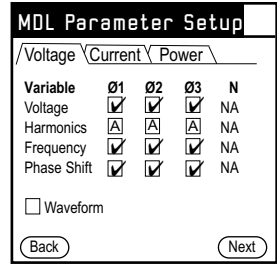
MDL Parameter Setup

Voltage Current Power

| Variable | Ø1 | Ø2 | Ø3 | N |
|---|---|---|---|---|
| Voltage | ☑ | ☑ | ☑ | NA |
| Harmonics | A | A | A | NA |
| Frequency | ☑ | ☑ | ☑ | NA |
| Phase Shift | ☑ | ☑ | ☑ | NA |

☐ Waveform

Back Next